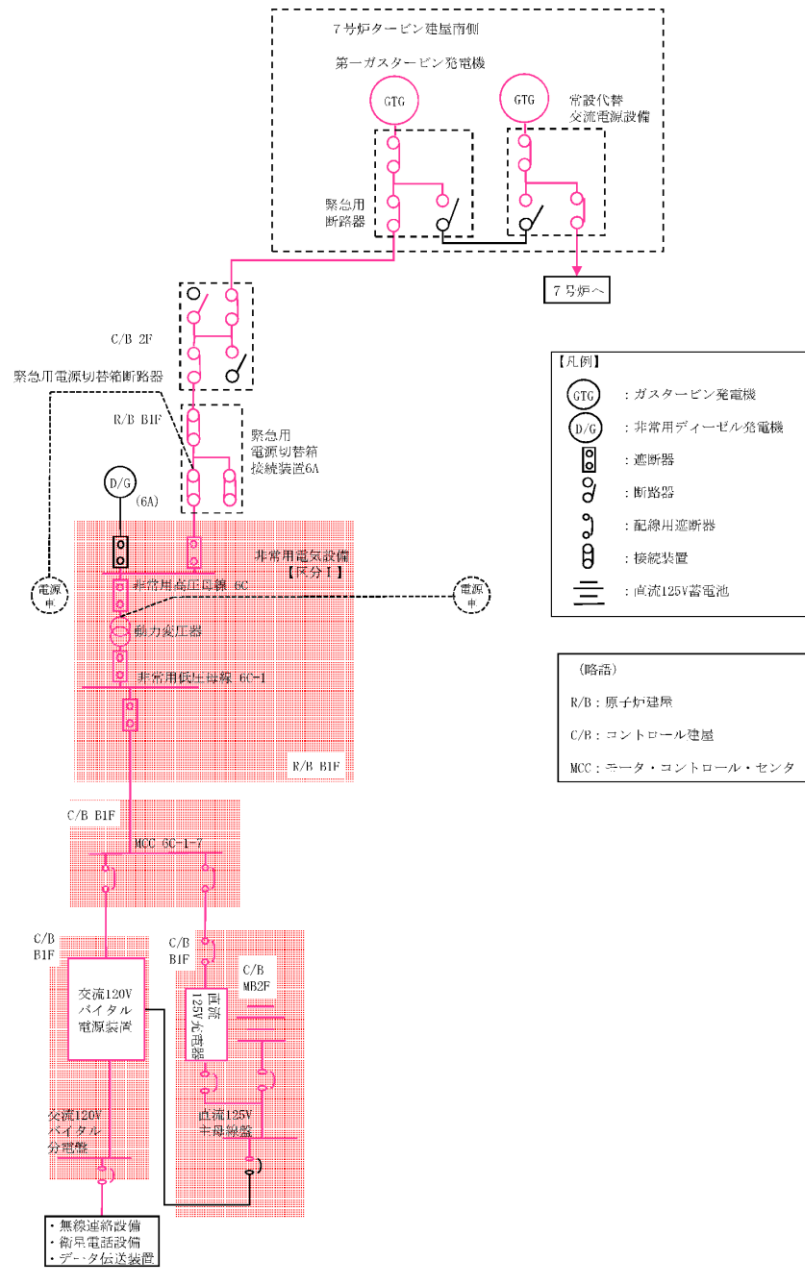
7号炉タービン建屋南側

第一ガスタービン発電機

GTG

GTG

常設代替交流電源設備

緊急用断路器

7号炉へ

C/B 2F

緊急用電源切替箱断路器

R/B B1F

緊急用電源切替箱接続装置6A

D/G

(6A)

非常用電気設備【区分Ⅰ】

電源車

非常用高圧母線 6C

電源車

動力変圧器

非常用低圧母線 6C-1

R/B B1F

C/B B1F

MCC 6C-1-7

C/B B1F

C/B B1F

C/B MB2F

交流120Vバイタル電源装置

直流125V充電器

交流120Vバイタル分電盤

直流125V主母線盤

・無線連絡設備
・衛星電話設備
・データ伝送装置

【凡例】

GTG ：ガスタービン発電機

D/G ：非常用ディーゼル発電機

：遮断器

：断路器

：配線用遮断器

：接続装置

：直流125V蓄電池

（略語）

R/B：原子炉建屋

C/B：コントロール建屋

MCC：モータ・コントロール・センタ